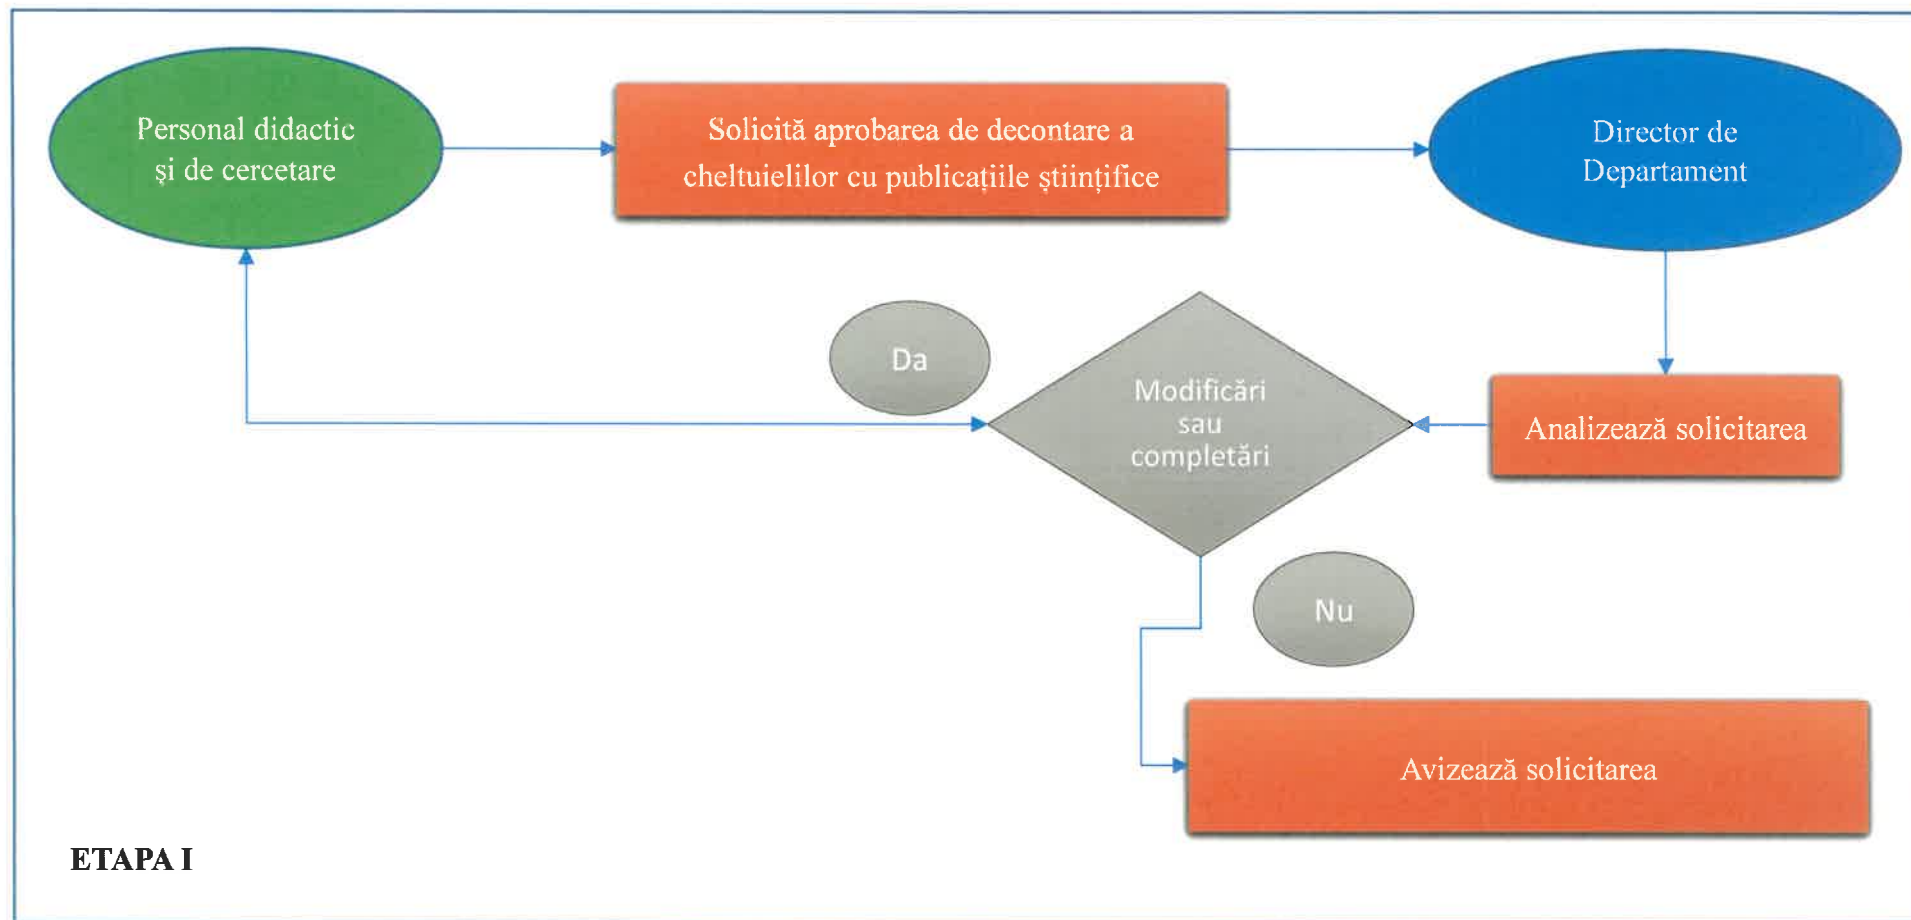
Personal didactic şi de cercetare

Solicită aprobarea de decontare a cheltuielilor cu publicaţiile ştiinţifice

Director de Departament

Da

Modificări sau completări

Analizează solicitarea

Nu

Avizează solicitarea

ETAPA I